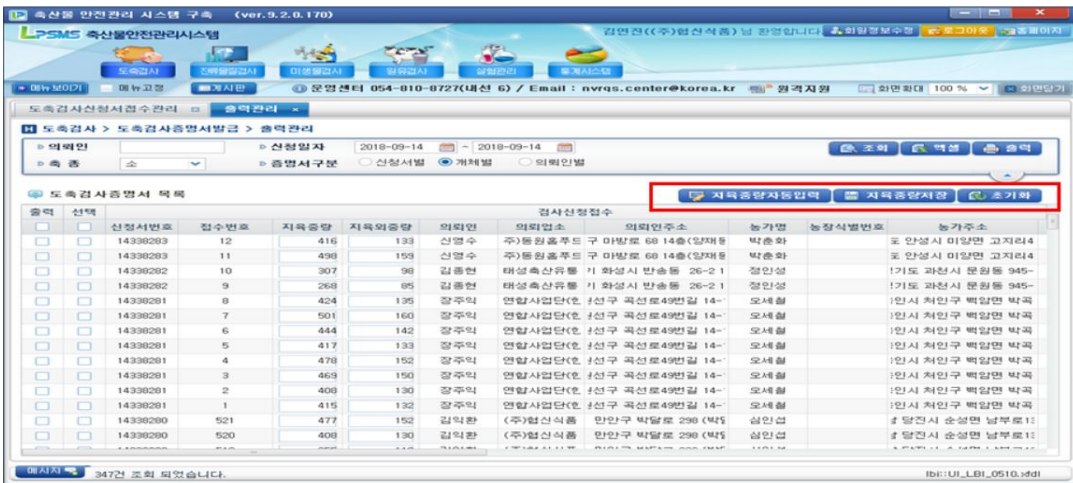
축산물 안전관리 시스템 구축 (ver.9.2.0.170)
LPSMS 축산물안전관리시스템
김연진((주)협신식품) 님 환영합니다 회원정보수정 로그아웃 홈페이지
도축검사 잔류물질검사 미생물검사 원유검사 실험관리 통계시스템
메뉴보이기 메뉴고정 게시판
운영센터 054-810-8727(내선 6) / Email : nvrqs.center@korea.kr 원격지원
화면확대 100 % 화면닫기
도축검사신청서접수관리 출력관리
도축검사 > 도축검사증명서발급 > 출력관리
의뢰인
신청일자 2018-09-14 ~ 2018-09-14
조회 엑셀 출력
축종 소
증명서구분 신청서별 개체별 의뢰인별
도축검사증명서 목록
지육중량자동입력 지육중량저장 초기화

| 출력 | 선택 | 신청서번호 | 접수번호 | 지육중량 | 지육외중량 | 의뢰인 | 의뢰업소 | 의뢰인주소 | 농가명 | 농장식별번호 | 농가주소 |
|---|---|---|---|---|---|---|---|---|---|---|---|
| | | 14338283 | 12 | 416 | 133 | 신영수 | 주)동원홈푸드 | 구 마방로 68 14층(양재동 | 박춘화 | | 도 안성시 미양면 고지리4 |
| | | 14338283 | 11 | 498 | 159 | 신영수 | 주)동원홈푸드 | 구 마방로 68 14층(양재동 | 박춘화 | | 도 안성시 미양면 고지리4 |
| | | 14338282 | 10 | 307 | 98 | 김종현 | 태성축산유통 | 기 화성시 반송동 26-2 1 | 정인성 | | 기도 과천시 문원동 945- |
| | | 14338282 | 9 | 268 | 85 | 김종현 | 태성축산유통 | 기 화성시 반송동 26-2 1 | 정인성 | | 기도 과천시 문원동 945- |
| | | 14338281 | 8 | 424 | 135 | 장주익 | 연합사업단(호 | 선구 곡선로49번길 14- | 오세철 | | 인시 처인구 백암면 박곡 |
| | | 14338281 | 7 | 501 | 160 | 장주익 | 연합사업단(호 | 선구 곡선로49번길 14- | 오세철 | | 인시 처인구 백암면 박곡 |
| | | 14338281 | 6 | 444 | 142 | 장주익 | 연합사업단(호 | 선구 곡선로49번길 14- | 오세철 | | 인시 처인구 백암면 박곡 |
| | | 14338281 | 5 | 417 | 133 | 장주익 | 연합사업단(호 | 선구 곡선로49번길 14- | 오세철 | | 인시 처인구 백암면 박곡 |
| | | 14338281 | 4 | 478 | 152 | 장주익 | 연합사업단(호 | 선구 곡선로49번길 14- | 오세철 | | 인시 처인구 백암면 박곡 |
| | | 14338281 | 3 | 469 | 150 | 장주익 | 연합사업단(호 | 선구 곡선로49번길 14- | 오세철 | | 인시 처인구 백암면 박곡 |
| | | 14338281 | 2 | 408 | 130 | 장주익 | 연합사업단(호 | 선구 곡선로49번길 14- | 오세철 | | 인시 처인구 백암면 박곡 |
| | | 14338281 | 1 | 415 | 132 | 장주익 | 연합사업단(호 | 선구 곡선로49번길 14- | 오세철 | | 인시 처인구 백암면 박곡 |
| | | 14338280 | 521 | 477 | 152 | 김익환 | (주)협신식품 | 만안구 박달로 298 (박달 | 심인섭 | | 당진시 순성면 남부로1 |
| | | 14338280 | 520 | 408 | 130 | 김익환 | (주)협신식품 | 만안구 박달로 298 (박달 | 심인섭 | | 당진시 순성면 남부로1 |

검사신청접수
메시지 347건 조회 되었습니다.
lbi::UI_LBI_0510.xfdl